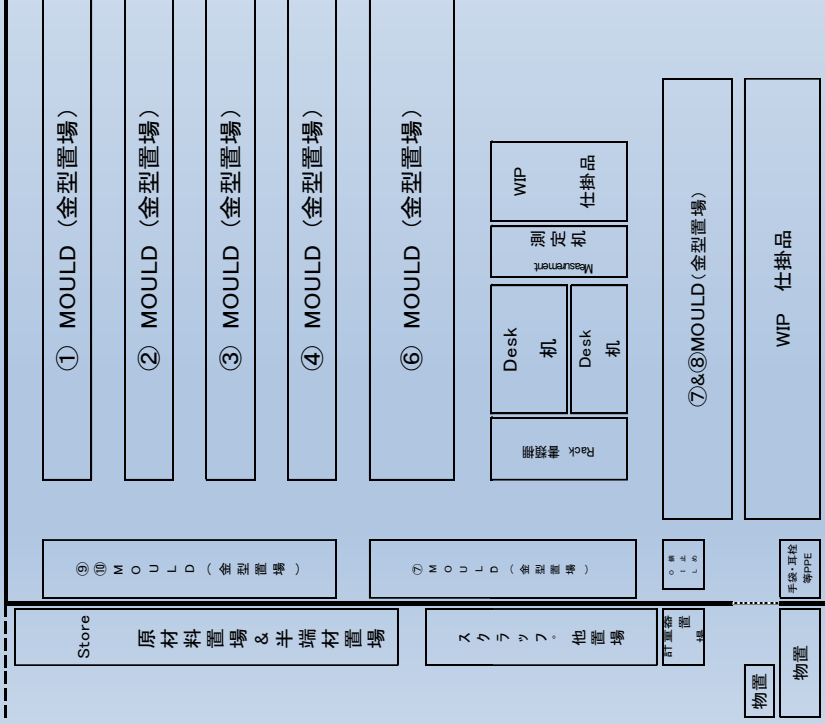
① MOULD（金型置場）

② MOULD（金型置場）

③ MOULD（金型置場）

④ MOULD（金型置場）

⑥ MOULD（金型置場）

WIP 仕掛品

測定机

Measurement

Desk 机

Desk 机

Rack 書類棚

⑦&⑧MOULD（金型置場）

WIP 仕掛品

⑨⑩ MOULD（金型置場）

⑦ MOULD（金型置場）

ロ ボ ト ル

手袋·耳栓等PPE

Store 原材料置場＆半端材置場

スクラップ。他置場

計量器置場

物置

物置